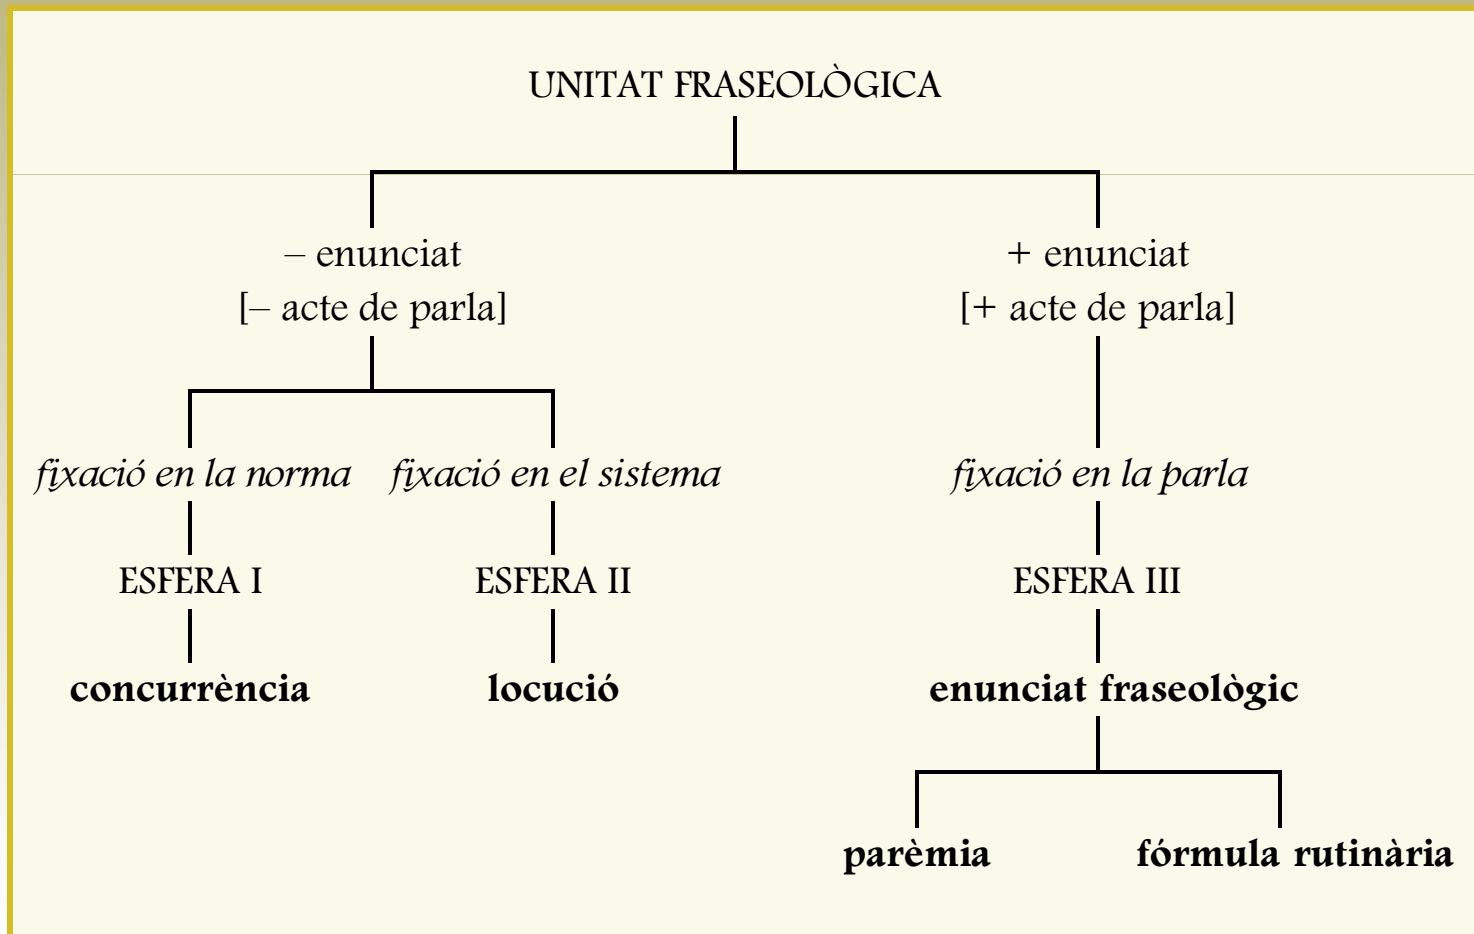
UNITAT FRASEOLÒGICA

– enunciat
[– acte de parla]

+ enunciat
[+ acte de parla]

*fixació en la norma*

*fixació en el sistema*

*fixació en la parla*

ESFERA I

ESFERA II

ESFERA III

**concurrència**

**locució**

**enunciat fraseològic**

**parèmia**

**fórmula rutinària**